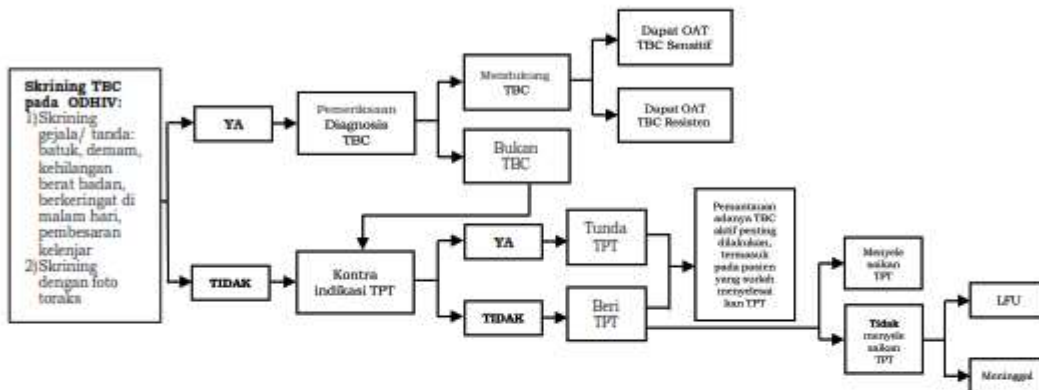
Skrining TBC pada ODHIV:
1) Skrining gejala/ tanda: batuk, demam, kehilangan berat badan, berkeringat di malam hari, pembesaran kelenjar
2) Skrining dengan foto toraks

YA

Pemeriksaan Diagnosis TBC

Membuktikan TBC

Dapat OAT TBC Sensitif

Dapat OAT TBC Resisten

Bukan TBC

TIDAK

Kontra indikasi TPT

YA

Tunda TPT

TIDAK

Beri TPT

Pemantauan adanya TBC aktif penting dilakukan, termasuk pada pasien yang sudah menyelesaikan TPT

Menyelesaikan TPT

Tidak menyelesaikan TPT

LFU

Meninggal